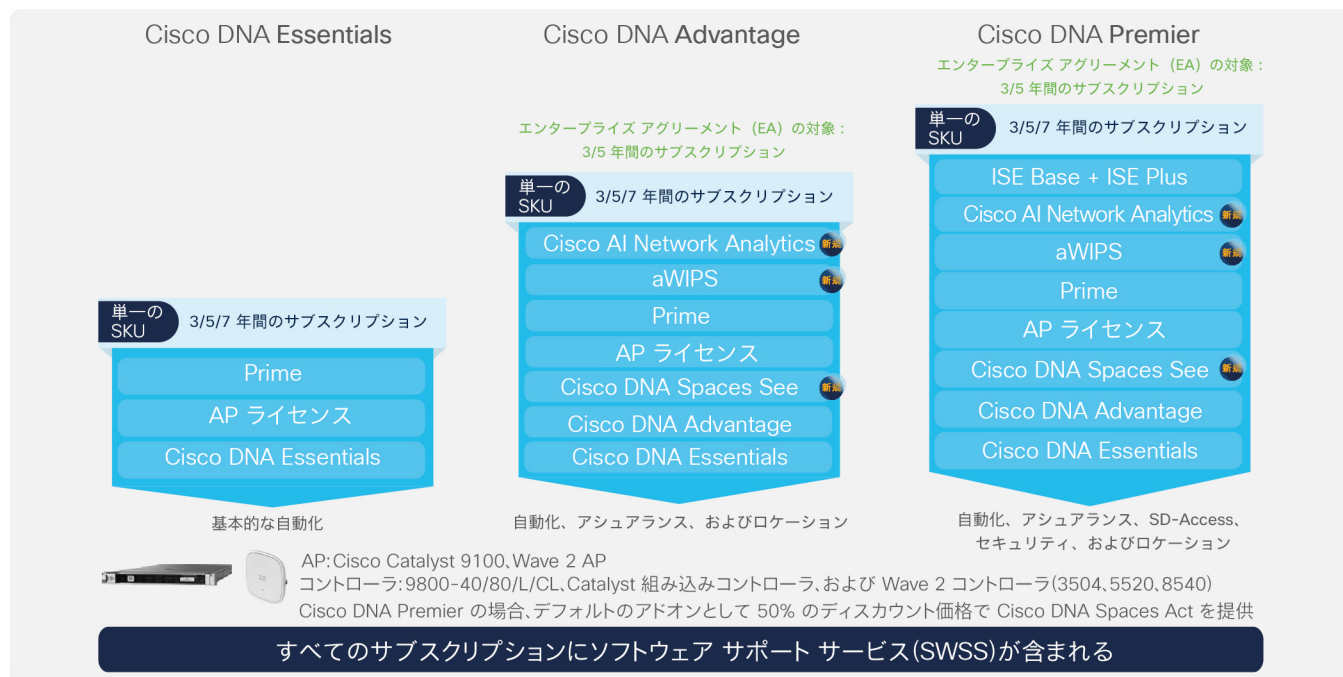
Cisco DNA Essentials

単一の SKU 3/5/7 年間のサブスクリプション

Prime
AP ライセンス
Cisco DNA Essentials

基本的な自動化

Cisco DNA Advantage

エンタープライズ アグリーメント（EA）の対象：3/5 年間のサブスクリプション

単一の SKU 3/5/7 年間のサブスクリプション

Cisco AI Network Analytics 新機
aWIPS 新機
Prime
AP ライセンス
Cisco DNA Spaces See 新機
Cisco DNA Advantage
Cisco DNA Essentials

自動化、アシュアランス、およびロケーション

Cisco DNA Premier

エンタープライズ アグリーメント（EA）の対象：3/5 年間のサブスクリプション

単一の SKU 3/5/7 年間のサブスクリプション

ISE Base + ISE Plus
Cisco AI Network Analytics 新機
aWIPS 新機
Prime
AP ライセンス
Cisco DNA Spaces See 新機
Cisco DNA Advantage
Cisco DNA Essentials

自動化、アシュアランス、SD-Access、セキュリティ、およびロケーション

AP：Cisco Catalyst 9100、Wave 2 AP
コントローラ：9800-40/80/L/CL、Catalyst 組み込みコントローラ、および Wave 2 コントローラ（3504、5520、8540）
Cisco DNA Premier の場合、デフォルトのアドオンとして 50% のディスカウント価格で Cisco DNA Spaces Act を提供

すべてのサブスクリプションにソフトウェア サポート サービス（SWSS）が含まれる